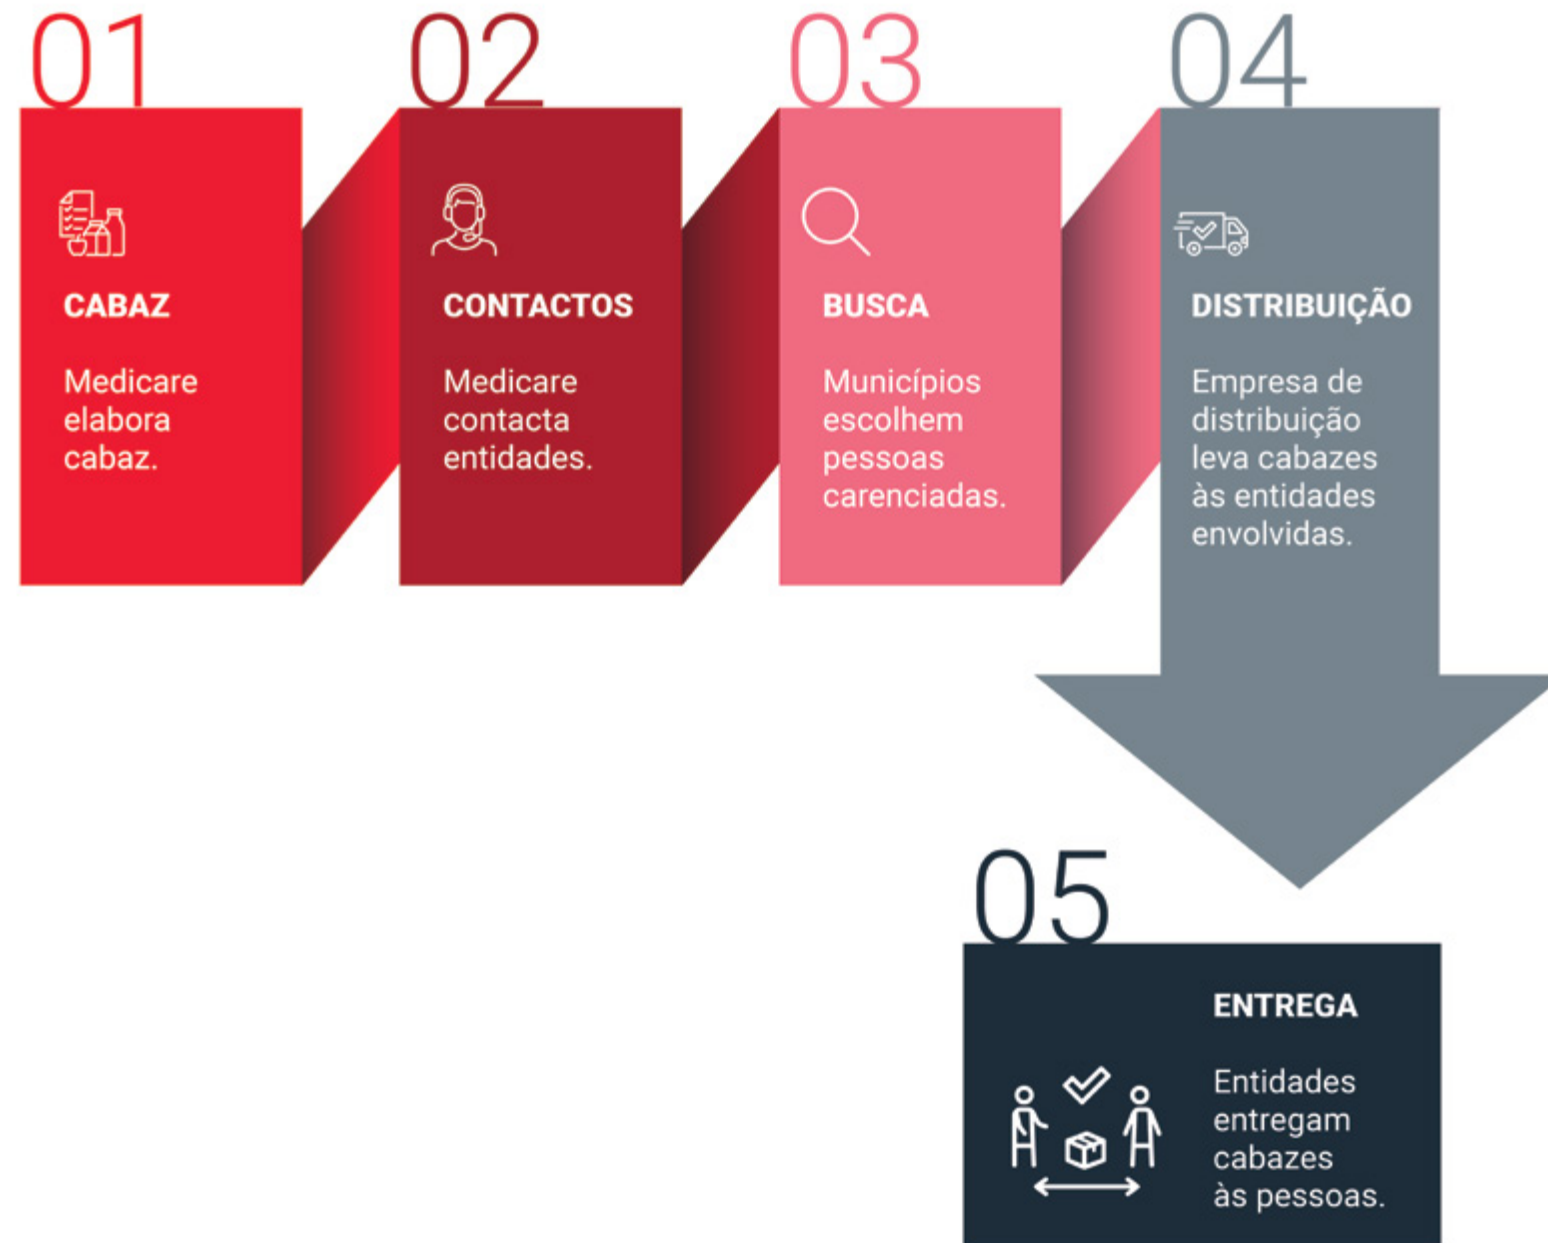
01

CABAZ

Medicare elabora cabaz.

02

CONTACTOS

Medicare contacta entidades.

03

BUSCA

Municípios escolhem pessoas carenciadas.

04

DISTRIBUIÇÃO

Empresa de distribuição leva cabazes às entidades envolvidas.

05

ENTREGA

Entidades entregam cabazes às pessoas.